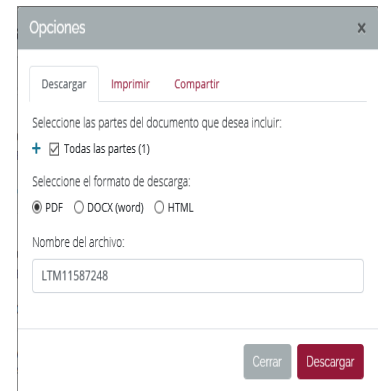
Opciones ×

Descargar Imprimir Compartir

Seleccione las partes del documento que desea incluir:

+ ☑ Todas las partes (1)

Seleccione el formato de descarga:

◉ PDF ○ DOCX (word) ○ HTML

Nombre del archivo:

LTM11587248

Cerrar Descargar